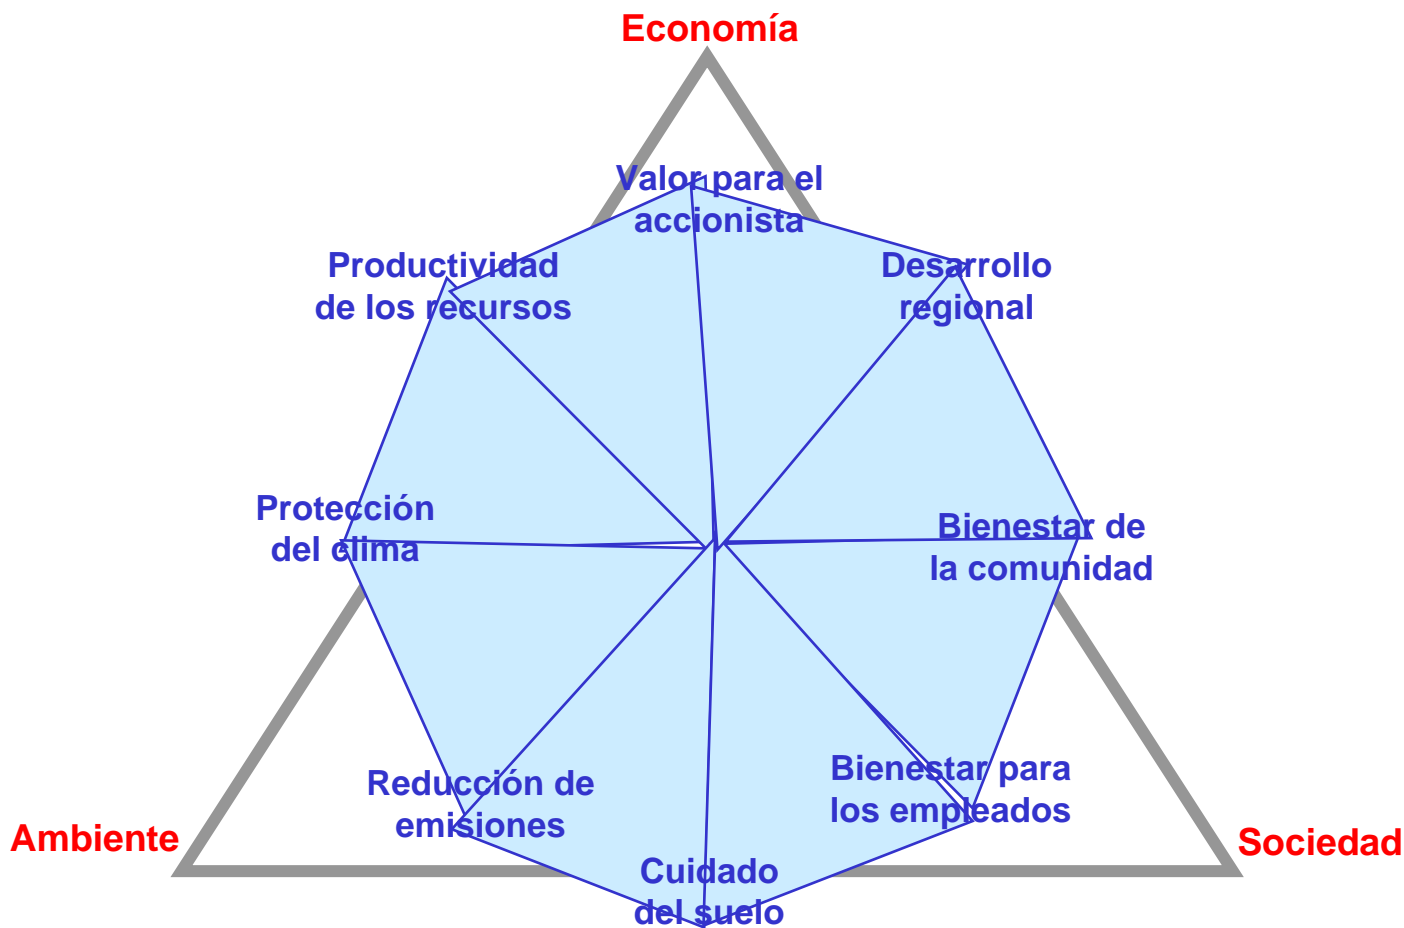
Economía

Valor para el accionista

Productividad de los recursos

Desarrollo regional

Protección del clima

Bienestar de la comunidad

Reducción de emisiones

Bienestar para los empleados

Cuidado del suelo

Ambiente

Sociedad